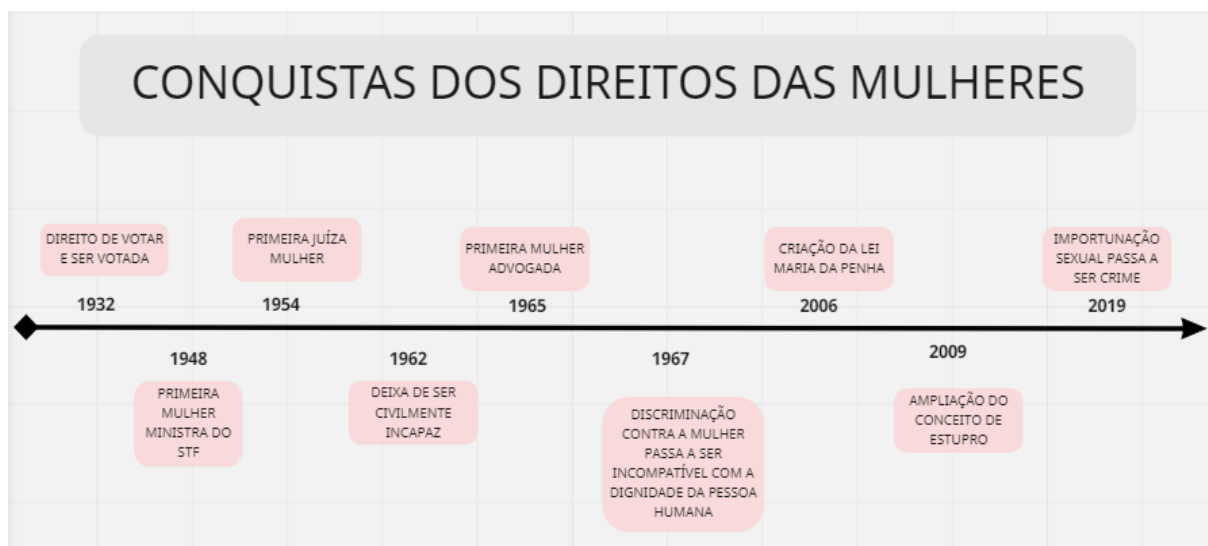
CONQUISTAS DOS DIREITOS DAS MULHERES

DIREITO DE VOTAR E SER VOTADA

1932

PRIMEIRA JUÍZA MULHER

1954

PRIMEIRA MULHER ADVOGADA

1965

CRIAÇÃO DA LEI MARIA DA PENHA

2006

IMPORTUNAÇÃO SEXUAL PASSA A SER CRIME

2019

1948

PRIMEIRA MULHER MINISTRA DO STF

1962

DEIXA DE SER CIVILMENTE INCAPAZ

1967

DISCRIMINAÇÃO CONTRA A MULHER PASSA A SER INCOMPATÍVEL COM A DIGNIDADE DA PESSOA HUMANA

2009

AMPLIAÇÃO DO CONCEITO DE ESTUPRO